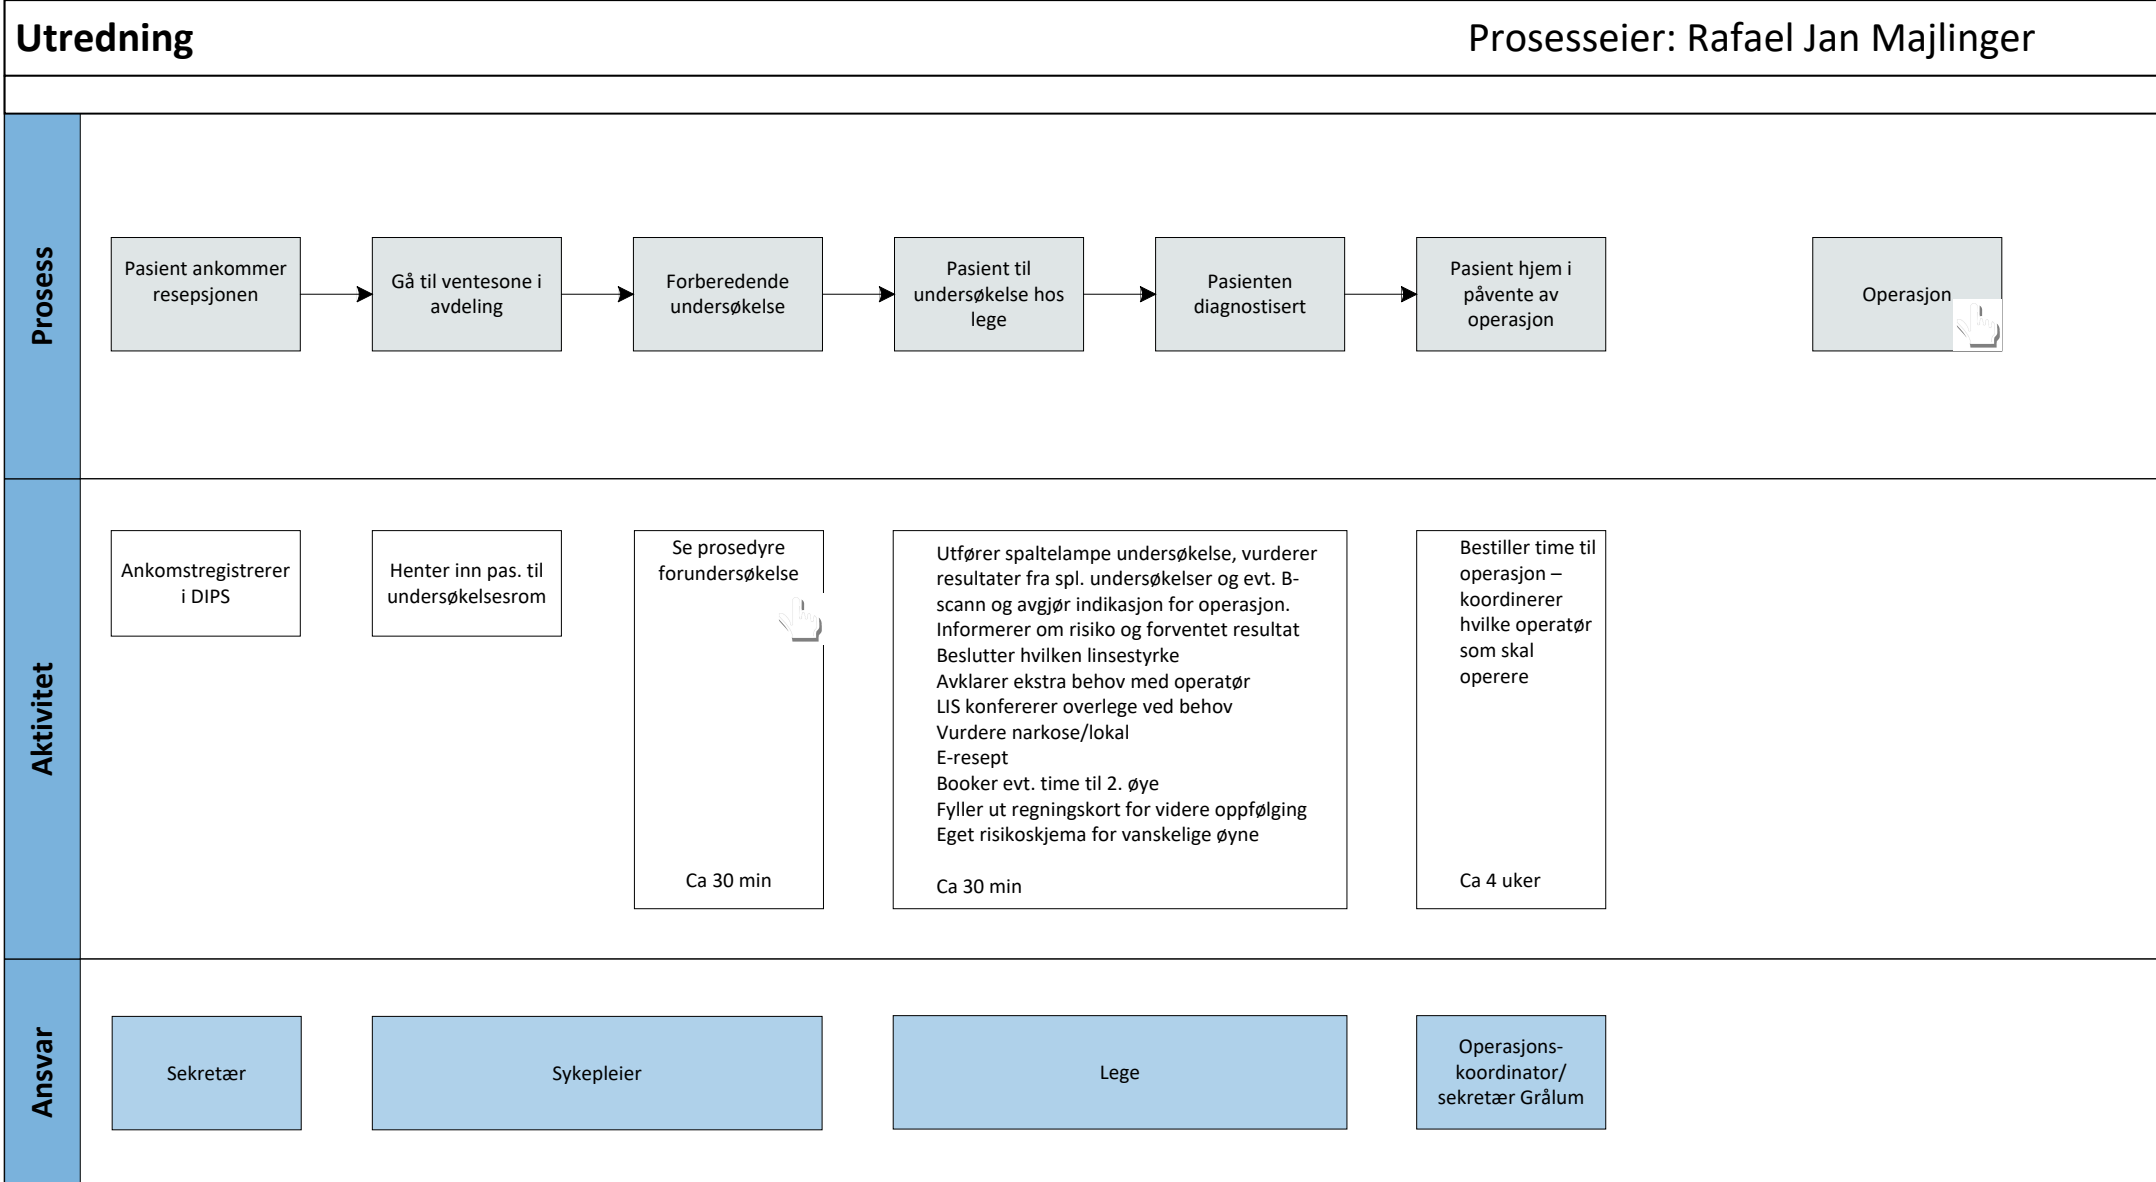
Utredning

Prosesseier: Rafael Jan Majlinger

Prosess

Pasient ankommer resepsjonen

Gå til ventesone i avdeling

Forberedende undersøkelse

Pasient til undersøkelse hos lege

Pasienten diagnostisert

Pasient hjem i påvente av operasjon

Operasjon

Aktivitet

Ankomstregistrerer i DIPS

Henter inn pas. til undersøkelsesrom

Se prosedyre forundersøkelse

Ca 30 min

Utfører spaltelampe undersøkelse, vurderer resultater fra spl. undersøkelser og evt. B-scann og avgjør indikasjon for operasjon.
Informerer om risiko og forventet resultat
Beslutter hvilken linsestyrke
Avklarer ekstra behov med operatør
LIS konfererer overlege ved behov
Vurdere narkose/lokal
E-resept
Booker evt. time til 2. øye
Fyller ut regningskort for videre oppfølging
Eget risikoskjema for vanskelige øyne

Ca 30 min

Bestiller time til operasjon – koordinerer hvilke operatør som skal operere

Ca 4 uker

Ansvar

Sekretær

Sykepleier

Lege

Operasjons-koordinator/ sekretær Grålum